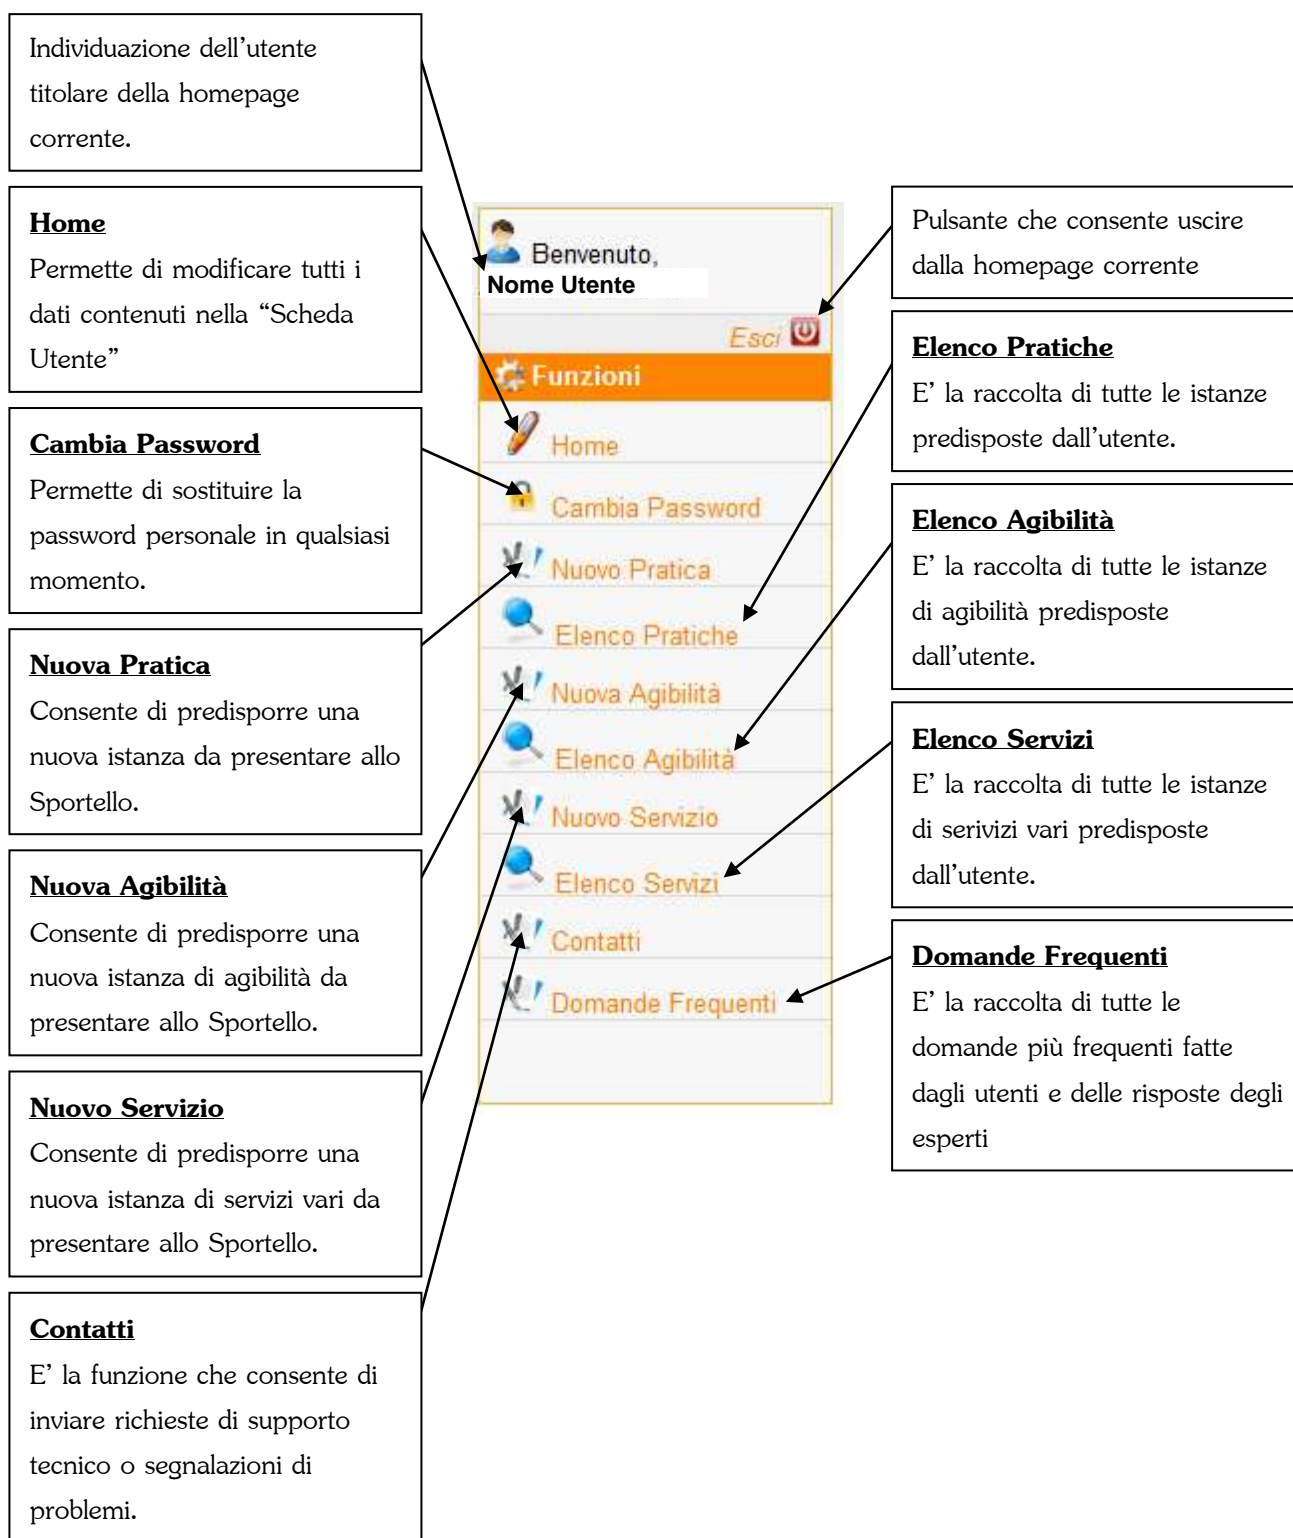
Individuazione dell'utente titolare della homepage corrente.

**Home**
Permette di modificare tutti i dati contenuti nella "Scheda Utente"

**Cambia Password**
Permette di sostituire la password personale in qualsiasi momento.

**Nuova Pratica**
Consente di predisporre una nuova istanza da presentare allo Sportello.

**Nuova Agibilità**
Consente di predisporre una nuova istanza di agibilità da presentare allo Sportello.

**Nuovo Servizio**
Consente di predisporre una nuova istanza di servizi vari da presentare allo Sportello.

**Contatti**
E' la funzione che consente di inviare richieste di supporto tecnico o segnalazioni di problemi.

Benvenuto,
Nome Utente
Esci
Funzioni
Home
Cambia Password
Nuovo Pratica
Elenco Pratiche
Nuova Agibilità
Elenco Agibilità
Nuovo Servizio
Elenco Servizi
Contatti
Domande Frequenti

Pulsante che consente uscire dalla homepage corrente

**Elenco Pratiche**
E' la raccolta di tutte le istanze predisposte dall'utente.

**Elenco Agibilità**
E' la raccolta di tutte le istanze di agibilità predisposte dall'utente.

**Elenco Servizi**
E' la raccolta di tutte le istanze di serivizi vari predisposte dall'utente.

**Domande Frequenti**
E' la raccolta di tutte le domande più frequenti fatte dagli utenti e delle risposte degli esperti